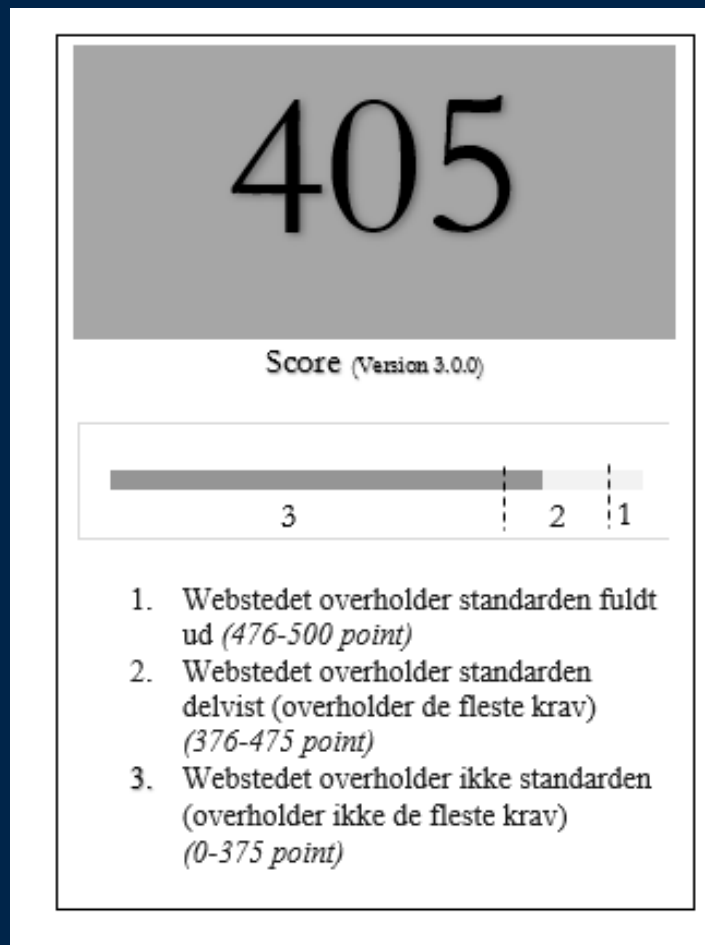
405

Score (Version 3.0.0)

3 2 1

1. Webstedet overholder standarden fuldt ud *(476-500 point)*
2. Webstedet overholder standarden delvist (overholder de fleste krav) *(376-475 point)*
3. Webstedet overholder ikke standarden (overholder ikke de fleste krav) *(0-375 point)*